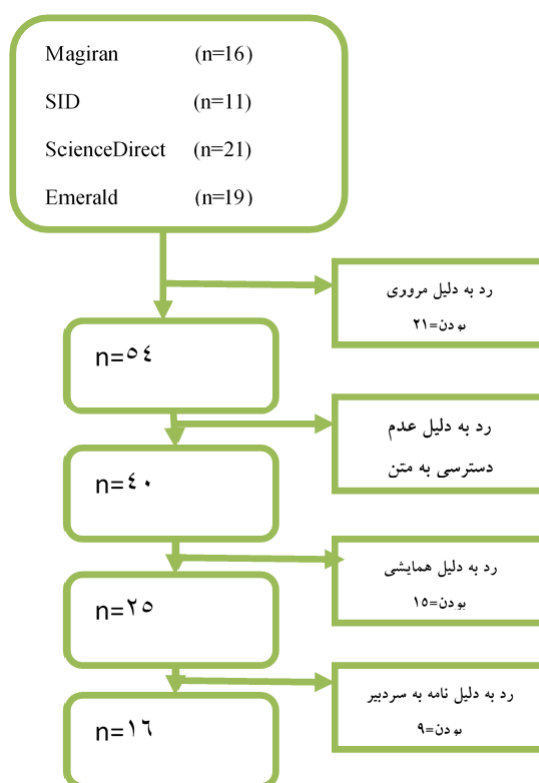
Magiran (n=16)

SID (n=11)

ScienceDirect (n=21)

Emerald (n=19)

رد به دلیل مروری بودن=۲۱

n=۵۴

رد به دلیل عدم دسترسی به متن

n=۴۰

رد به دلیل همایشی بودن=۱۵

n=۲۵

رد به دلیل نامه به سردبیر بودن=۹

n=۱۶